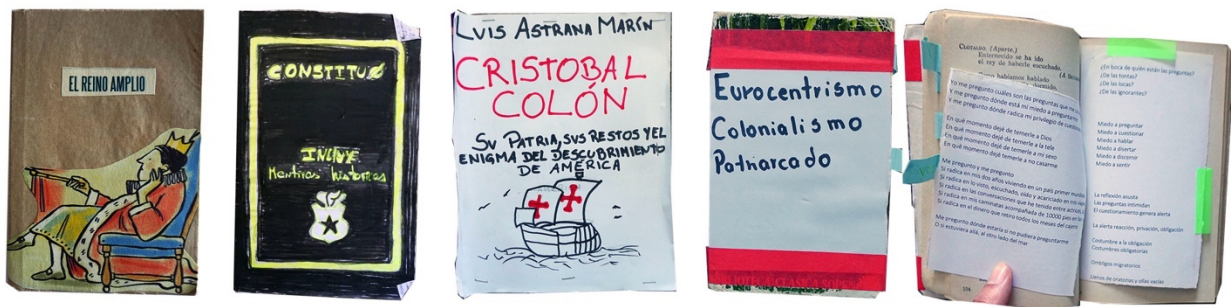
EL REINO AMPLIO

CONSTITUC

INCLUYE Mentiras históricas

LUIS ASTRANA MARÍN

CRISTOBAL COLÓN

SU PATRIA, SUS RESTOS Y EL ENIGMA DEL DESCUBRIMIENTO DE AMÉRICA

Eurocentrismo
Colonialismo
Patriarcado

CLOTALDO. (Aparte.)
Enternecido se ha ido
el rey de haberle escuchado.
Como habíamos hablado

Yo me pregunto cuáles son las preguntas que no me
Y me pregunto dónde está mi miedo a preguntarme
Y me pregunto dónde radica mi privilegio de cuestionar

En qué momento dejé de temerle a Dios
En qué momento dejé de temerle a la tele
En qué momento dejé de temerle a mi sexo
En qué momento dejé de temerle a no casarme

Me pregunto y me pregunto
Si radica en mis dos años viviendo en un país primer mundo
Si radica en lo visto, escuchado, visto y acariciado en mi vida
Si radica en las conversaciones que he tenido entre activistas
Si radica en mis caminatas acompañada de 10000 pies en la
Si radica en el dinero que retiro todos los meses del cajero

Me pregunto dónde estaría si no pudiera preguntarme
O si estuviera allá, al otro lado del mar

¿En boca de quién están las preguntas?
¿De las tontas?
¿De las locas?
¿De las ignorantes?

Miedo a preguntar
Miedo a cuestionar
Miedo a hablar
Miedo a divertar
Miedo a discernir
Miedo a sentir

La reflexión asusta
Las preguntas intimidan
El cuestionamiento genera alerta

La alerta reacción, privación, obligación

Costumbre a la obligación
Costumbres obligatorias

Omólogos migratorios

Llenos de oraciones y pilas vacías

104